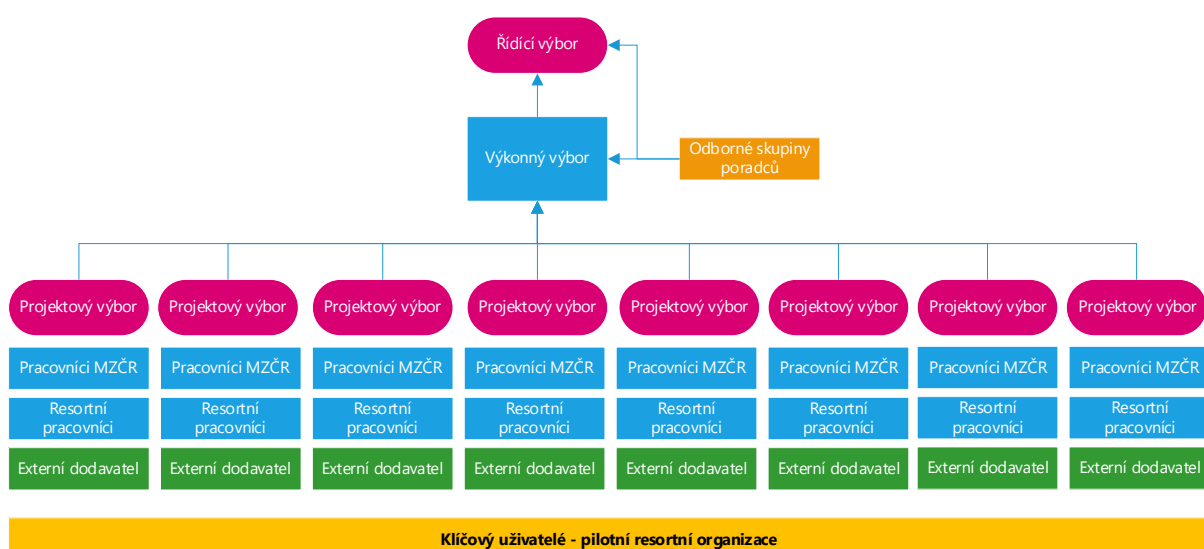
Řídící výbor

Výkonný výbor

Odborné skupiny poradců

Projektový výbor
Pracovníci MZČR
Resortní pracovníci
Externí dodavatel

Projektový výbor
Pracovníci MZČR
Resortní pracovníci
Externí dodavatel

Projektový výbor
Pracovníci MZČR
Resortní pracovníci
Externí dodavatel

Projektový výbor
Pracovníci MZČR
Resortní pracovníci
Externí dodavatel

Projektový výbor
Pracovníci MZČR
Resortní pracovníci
Externí dodavatel

Projektový výbor
Pracovníci MZČR
Resortní pracovníci
Externí dodavatel

Projektový výbor
Pracovníci MZČR
Resortní pracovníci
Externí dodavatel

Projektový výbor
Pracovníci MZČR
Resortní pracovníci
Externí dodavatel

Klíčový uživatelé - pilotní resortní organizace